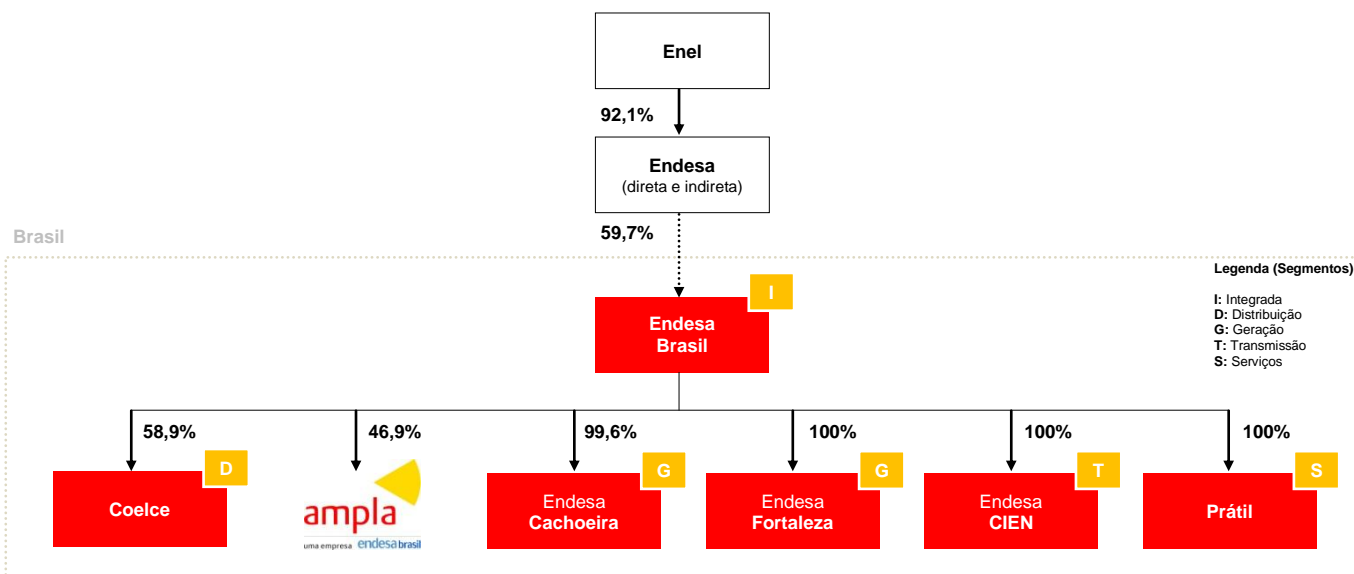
Enel

92,1%

Endesa
(direta e indireta)

Brasil

59,7%

Legenda (Segmentos)

I: Integrada
D: Distribuição
G: Geração
T: Transmissão
S: Serviços

I

Endesa Brasil

58,9%

46,9%

99,6%

100%

100%

100%

D

Coelce

ampla
uma empresa endesa brasil

G

Endesa Cachoeira

G

Endesa Fortaleza

T

Endesa CIEN

S

Prátil